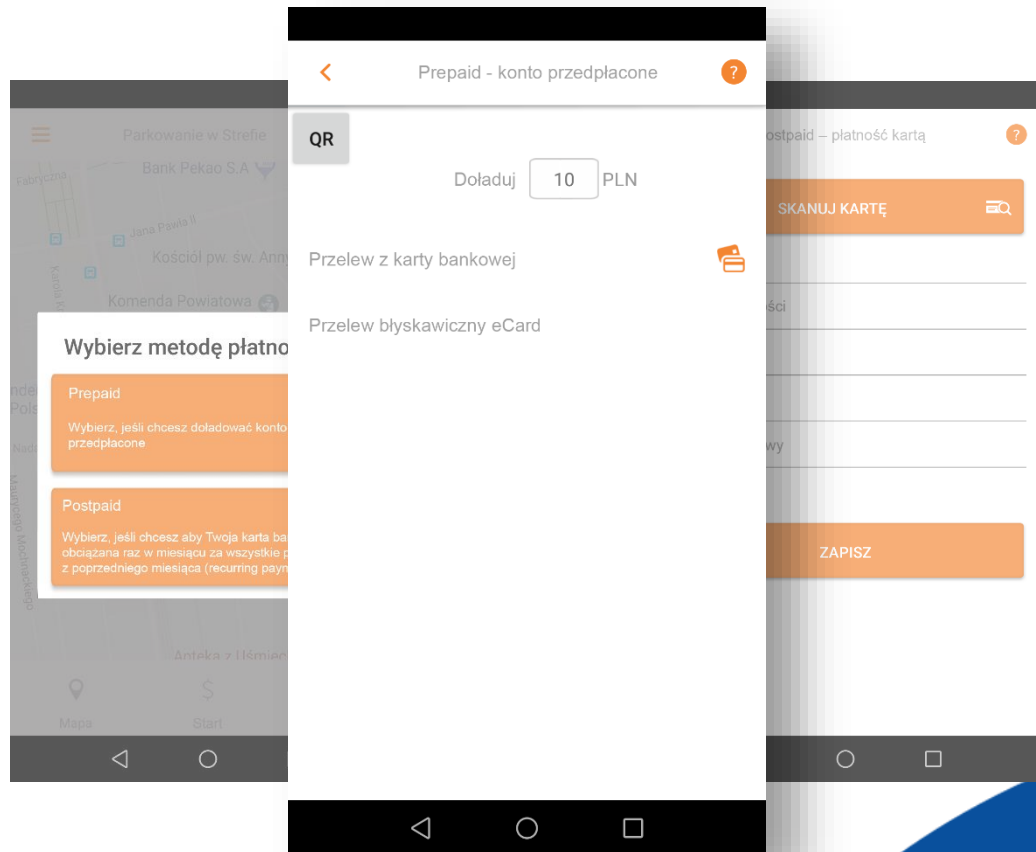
Parkowanie w Strefie

Bank Pekao S.A

Fabryczna

Jana Pawła II

Kościół pw. św. Anny

Karola

Komenda Powiatowa

Wybierz metodę płatno

Prepaid

Wybierz, jeśli chcesz doładować konto przedpłacone

Postpaid

Wybierz, jeśli chcesz aby Twoja karta ba obciążana raz w miesiącu za wszystkie p z poprzedniego miesiąca (recurring paym

Apteka z Uśmiec

Mapa

Start

Prepaid - konto przedpłacone

?

QR

Doładuj 10 PLN

Przelew z karty bankowej

Przelew błyskawiczny eCard

ostpaid – płatność kartą

?

SKANUJ KARTĘ

ści

wy

ZAPISZ